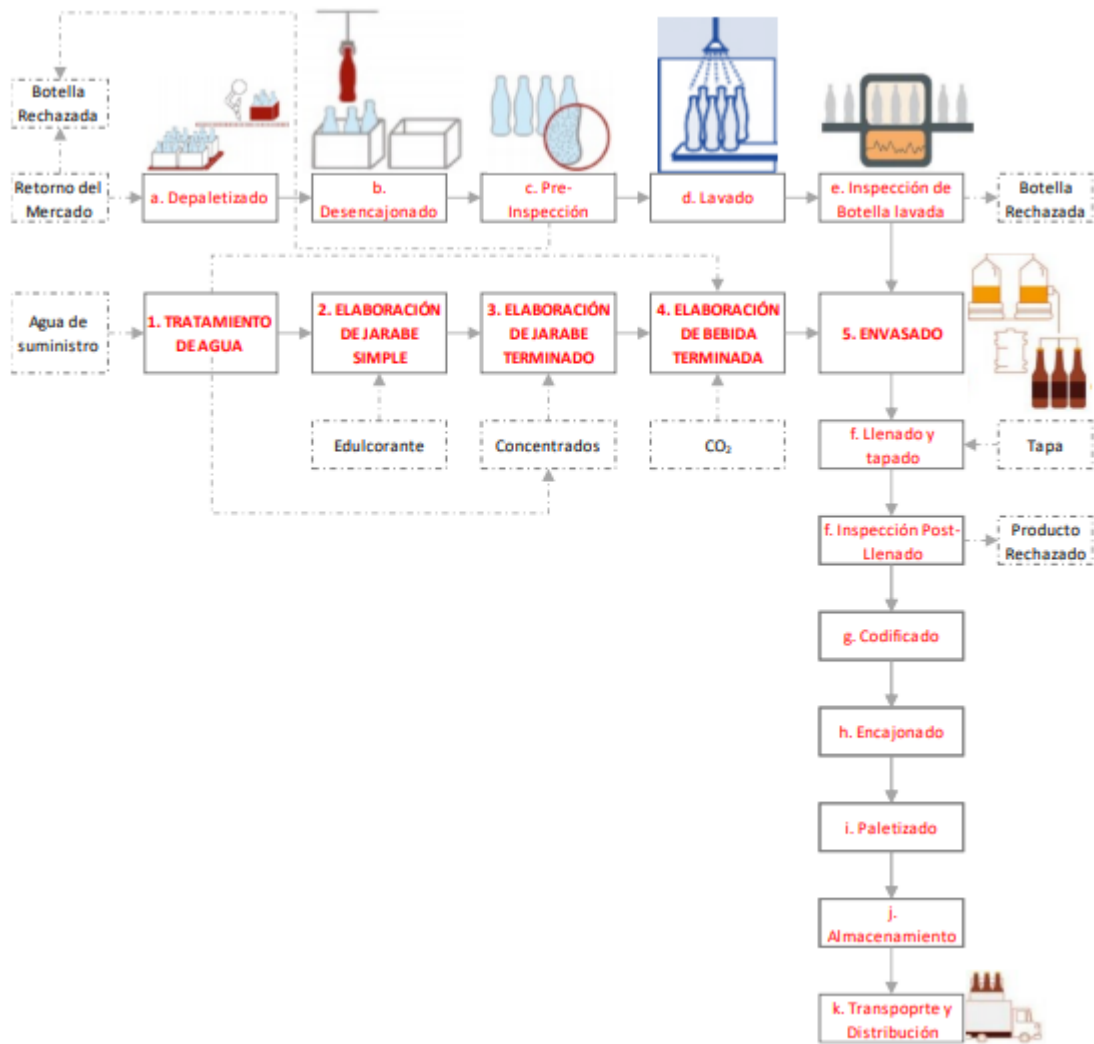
Botella Rechazada

Retorno del Mercado

a. Depaletizado

b. Desencajonado

c. Pre-Inspección

d. Lavado

e. Inspección de Botella lavada

Botella Rechazada

Agua de suministro

1. TRATAMIENTO DE AGUA

2. ELABORACIÓN DE JARABE SIMPLE

3. ELABORACIÓN DE JARABE TERMINADO

4. ELABORACIÓN DE BEBIDA TERMINADA

5. ENVASADO

Edulcorante

Concentrados

$CO_2$

f. Llenado y tapado

Tapa

f. Inspección Post-Llenado

Producto Rechazado

g. Codificado

h. Encajonado

i. Paletizado

j. Almacenamiento

k. Transpoprte y Distribución